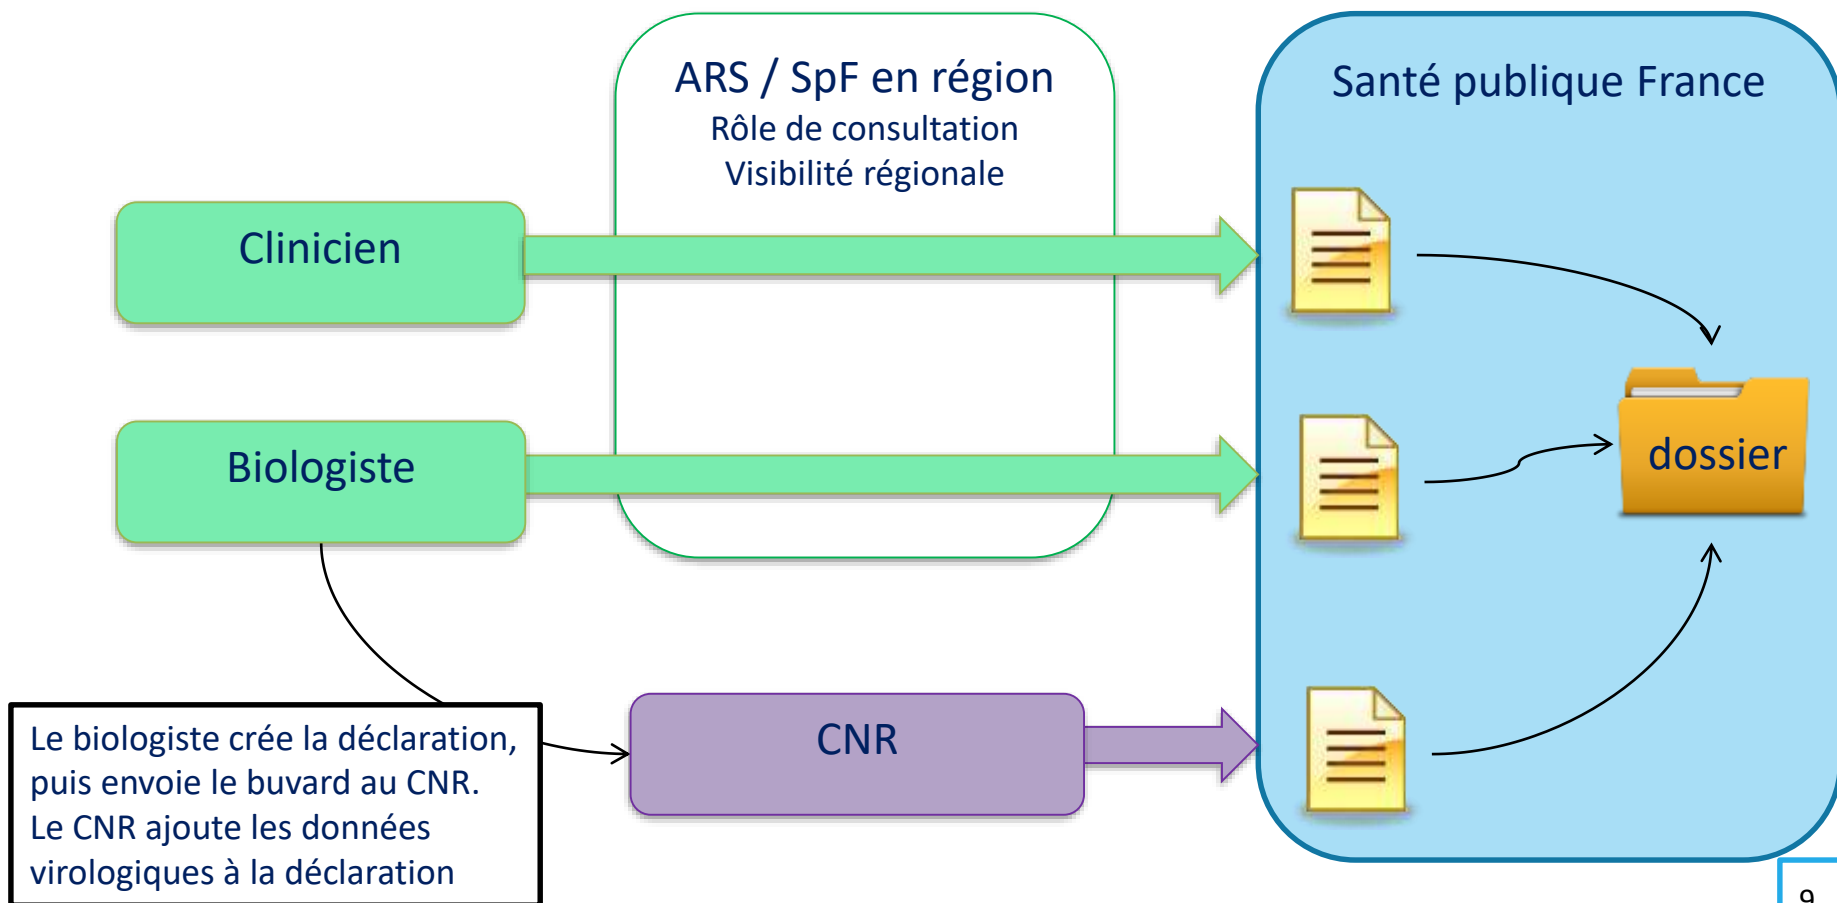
ARS / SpF en région
Rôle de consultation
Visibilité régionale

Santé publique France

Clinicien

Biologiste

dossier

CNR

Le biologiste crée la déclaration, puis envoie le buvard au CNR. Le CNR ajoute les données virologiques à la déclaration

9